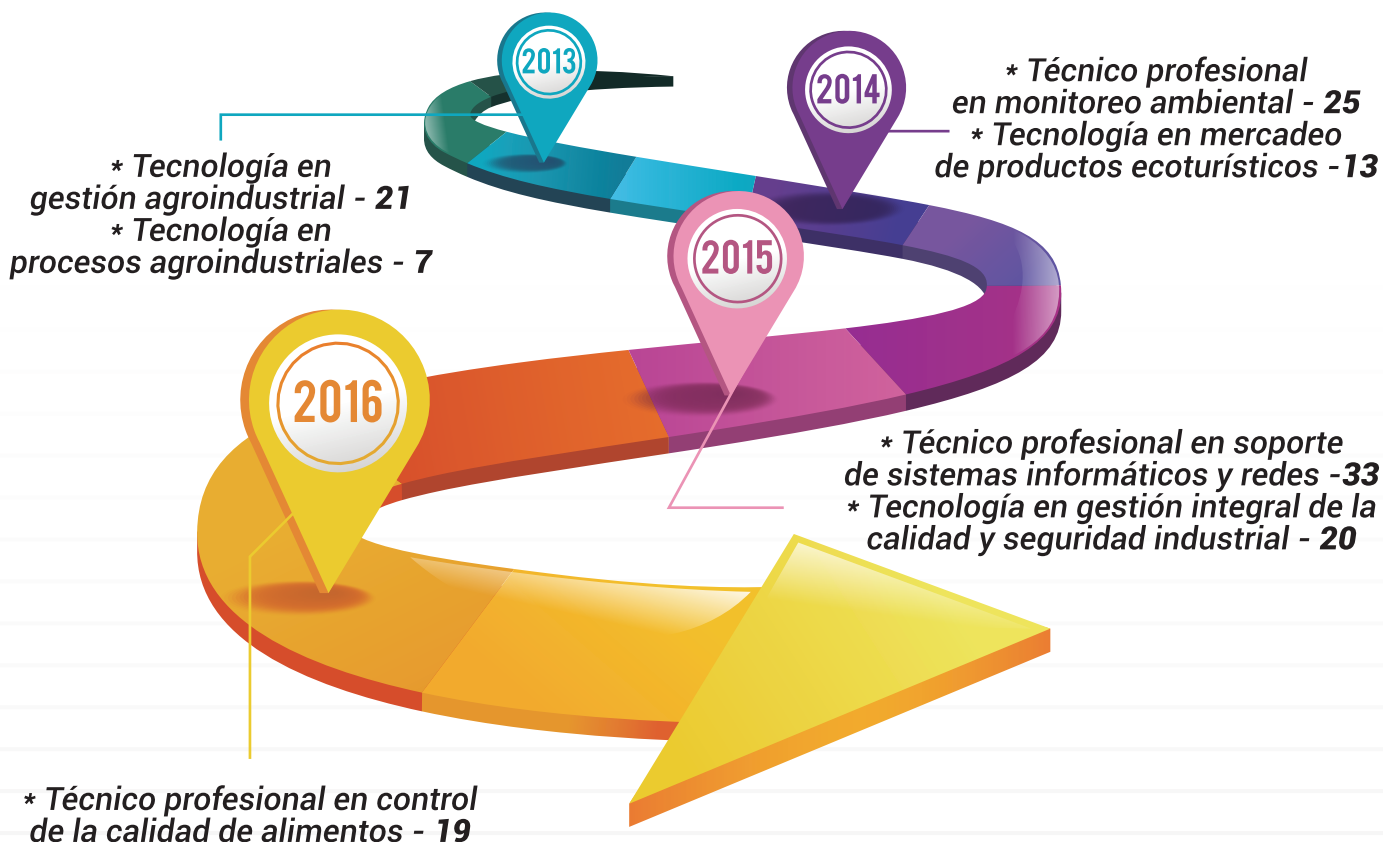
2013

* Tecnología en gestión agroindustrial - 21
* Tecnología en procesos agroindustriales - 7

2014

* Técnico profesional en monitoreo ambiental - 25
* Tecnología en mercadeo de productos ecoturísticos -13

2015

* Técnico profesional en soporte de sistemas informáticos y redes -33
* Tecnología en gestión integral de la calidad y seguridad industrial - 20

2016

* Técnico profesional en control de la calidad de alimentos - 19